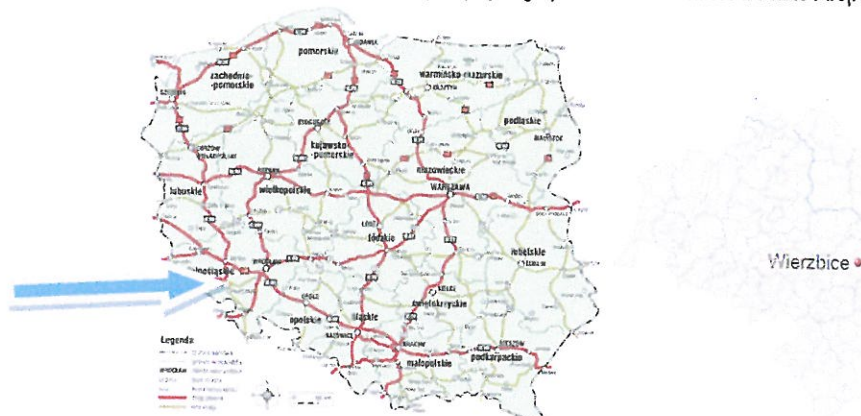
pomorskie
GDAŃSK
zachodnio-pomorskie
warmińsko-mazurskie
SZCZECIN
podlaskie
BYDGOSZCZ
BIAŁYSTOK
kujawsko-pomorskie
GORZÓW WIELKOPOLSKI
mazowieckie
lubuskie
POZNAŃ
wielkopolskie
WARSZAWA
ŁÓDŹ
łódzkie
lubelskie
dolnośląskie
LUBLIN
WROCŁAW
KIELCE
OPOLE
świętokrzyskie
opolskie
śląskie
KATOWICE
KRAKÓW
RZESZÓW
podkarpackie
małopolskie
Legenda
Wierzbice